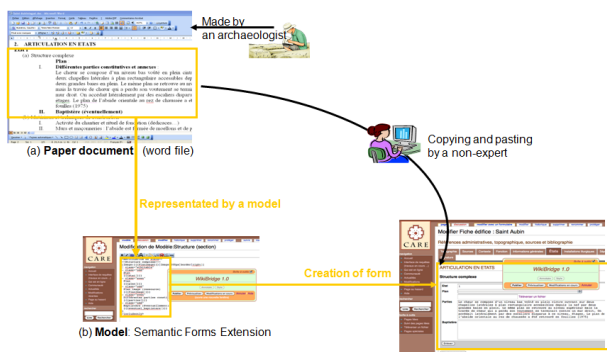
Made by an archaeologist

2. ARTICULATION EN ETATS

(a) Structure complexe

Plan

I. Différentes parties constitutives et annexes

II. Hypothèses (éventuellement)

(a) Paper document (word file)

Copying and pasting by a non-expert

Representated by a model

Creation of form

CARE

Modification de Modèle:Structure (section)

WikiBridge 1.0

(b) Model: Semantic Forms Extension

Modifier Fiche édifice : Saint Aubin

Références administratives, topographiques, sources et bibliographie

ARTICULATION EN ETATS

Structure complexe

WikiBridge 1.0

Plan